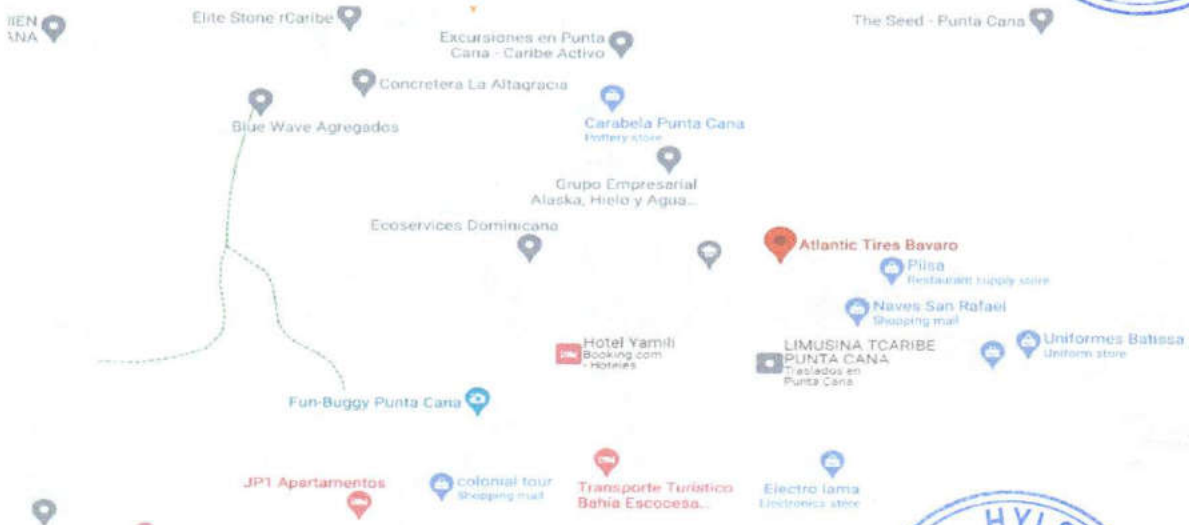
IIEN
ANA

Elite Stone rCaribe

Excursiones en Punta Cana - Caribe Activo

The Seed - Punta Cana

Concretera La Altagracia

Blue Wave Agregados

Carabela Punta Cana
Pottery store

Grupo Empresarial Alaska, Hielo y Agua...

Ecoservices Dominicano

Atlantic Tires Bavaro

Piisa
Restaurant supply store

Naves San Rafael
Shopping mall

Hotel Yamili
Booking.com
- Hoteles

LIMUSINA TCARIBE PUNTA CANA
Traslados en Punta Cana

Uniformes Batissa
Uniform store

Fun-Buggy Punta Cana

JP1 Apartamentos

colonial tour
Shopping mall

Transporte Turistico Bahia Escocesa...

Electro lama
Electronics store

HYL